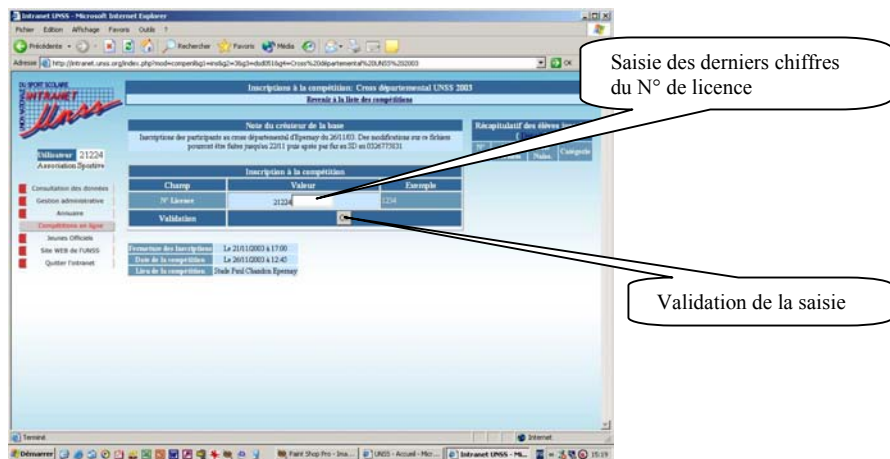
Intranet UNSS - Microsoft Internet Explorer

Fichier Edition Affichage Favoris Outils ?

Précédente Rechercher Favoris Média

Adresse http://intranet.unss.org/index.php?mod=competit&g1=ins&g2=3&g3=dud0516g4=Cross%20départemental%20UNSS%202003

Saisie des derniers chiffres du N° de licence

INTRANET Unss

Inscriptions à la compétition: Cross départemental UNSS 2003

Revenir à la liste des compétitions

Note du créateur de la base

Inscriptions des participants au cross départemental d'Epernay du 26/11/03. Des modifications sur ce fichiers pourront être faites jusqu'au 22/11 puis après par fax au SD au 0326773831

Récapitulatif des élèves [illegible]

N° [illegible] Naiss. Catégorie

Utilisateur 21224 Association Sportive

Consultation des données

Gestion administrative

Annuaire

Compétitions en ligne

Jeunes Officiels

Site WEB de l'UNSS

Quitter l'intranet

Inscription à la compétition

| Champ | Valeur | Exemple |
|---|---|---|
| N° Licence | 21224 | 1234 |
| Validation | Ok | |

| Fermeture des inscriptions | Le 21/11/2003 à 17:00 |
|---|---|
| Date de la compétition | Le 26/11/2003 à 12:45 |
| Lieu de la compétition | Stade Paul Chandon Epernay |

Validation de la saisie

Terminé

Internet

Démarrer

Paint Shop Pro - Ima...

UNSS - Accueil - Micr...

Intranet UNSS - Mi...

15:19